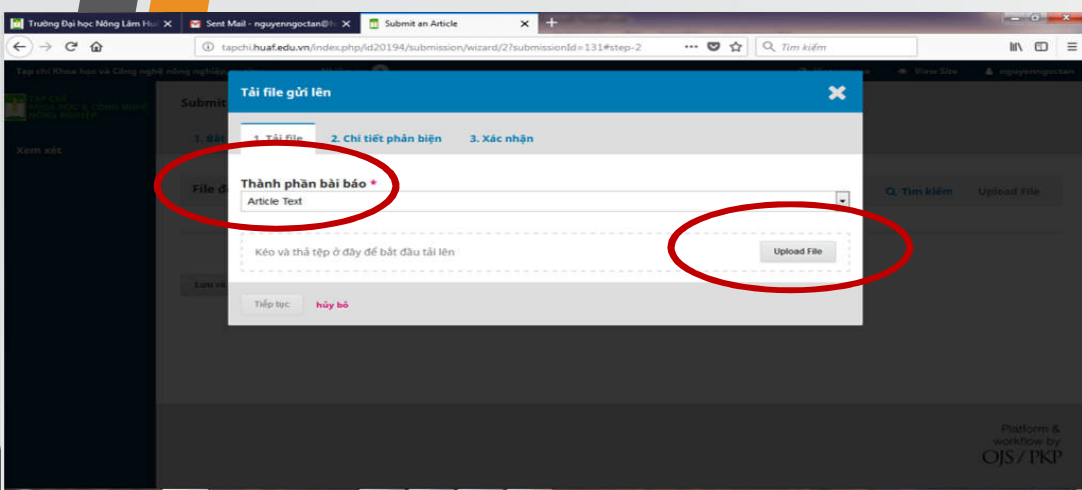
Trường Đại học Nông Lâm Huế ×
Sent Mail - nguyenngoctan@h ×
Submit an Article ×
+

tapchi.huaf.edu.vn/index.php/id20194/submission/wizard/2?submissionId=131#step-2
Tìm kiếm

Tạp chí Khoa học và Công nghệ nông nghiệp
View Site
nguyenngoctan

TẠP CHÍ KHOA HỌC & CÔNG NGHỆ NÔNG NGHIỆP

Xem xét

Submit

1. Bắt

File đ

Tìm kiếm
Upload File

Lưu và

Tải file gửi lên

1. Tải file
2. Chi tiết phản biện
3. Xác nhận

Thành phần bài báo *
Article Text

Kéo và thả tệp ở đây để bắt đầu tải lên
Upload File

Tiếp tục
hủy bỏ

Platform & workflow by OJS / PKP